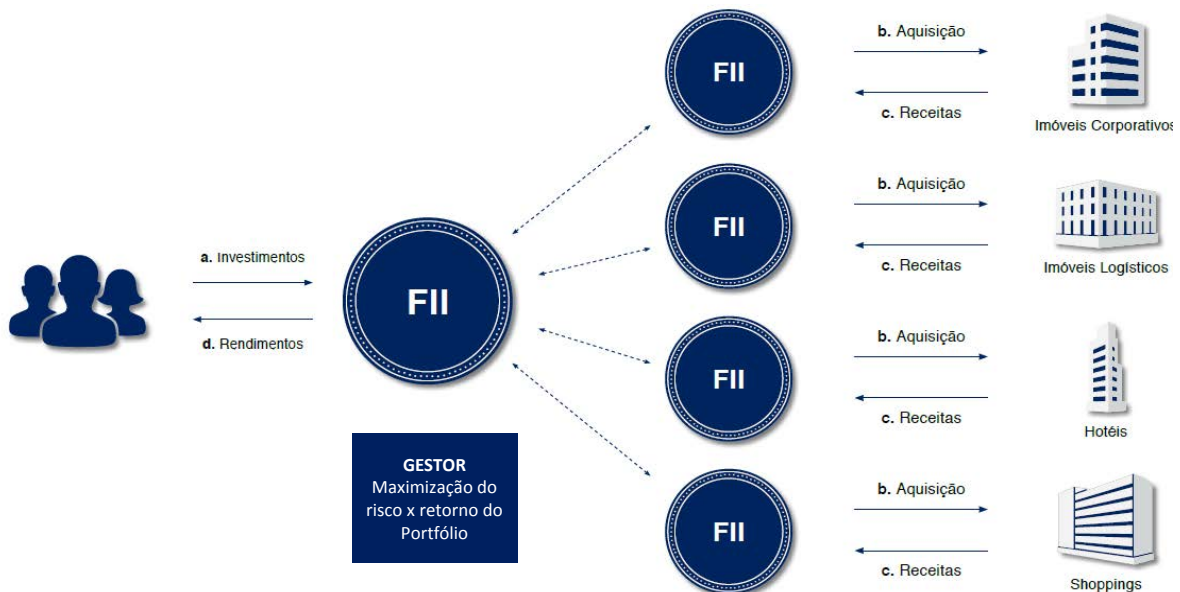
a. Investimentos

d. Rendimentos

FII

GESTOR
Maximização do risco x retorno do Portfólio

FII

b. Aquisição

c. Receitas

Imóveis Corporativos

FII

b. Aquisição

c. Receitas

Imóveis Logísticos

FII

b. Aquisição

c. Receitas

Hotéis

FII

b. Aquisição

c. Receitas

Shoppings